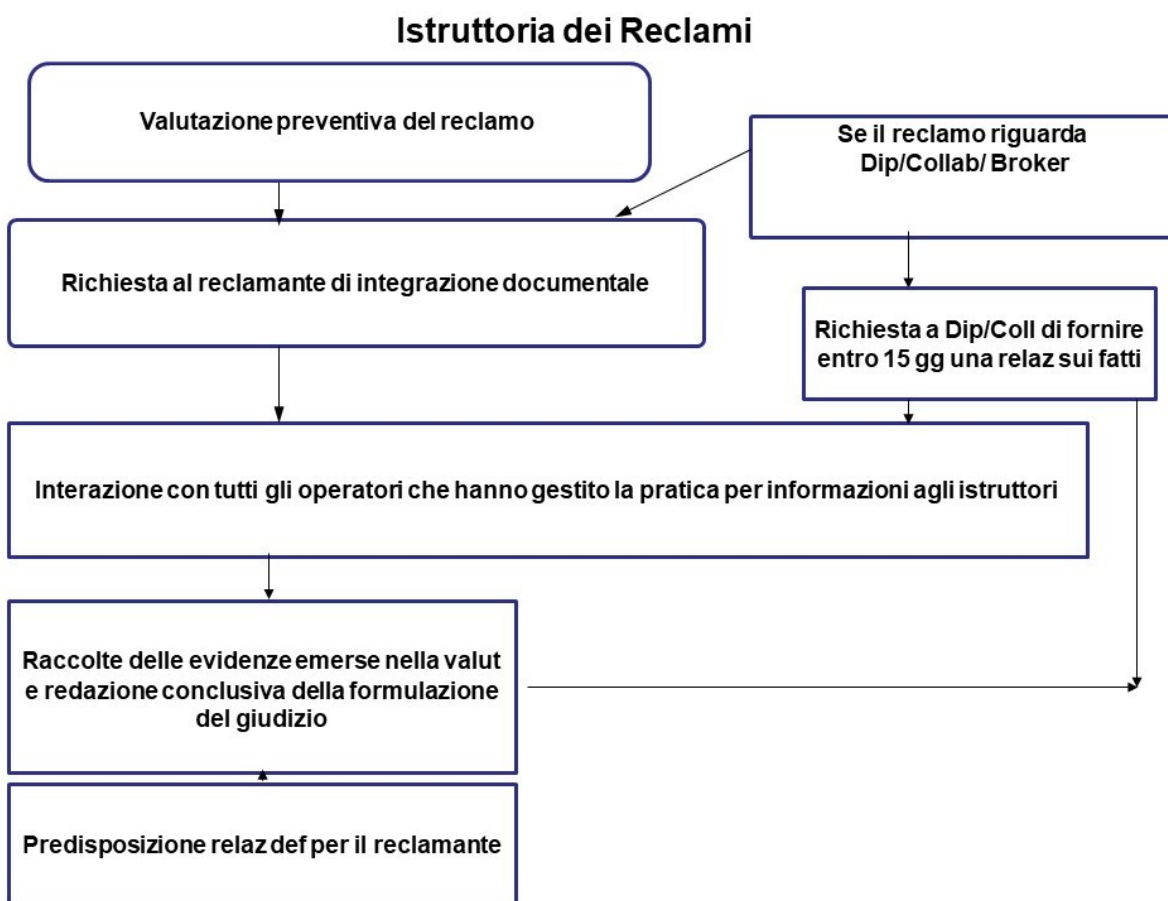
Istruttoria dei Reclami

Valutazione preventiva del reclamo

Se il reclamo riguarda Dip/Collab/ Broker

Richiesta al reclamante di integrazione documentale

Richiesta a Dip/Coll di fornire entro 15 gg una relaz sui fatti

Interazione con tutti gli operatori che hanno gestito la pratica per informazioni agli istruttori

Raccolte delle evidenze emerse nella valut e redazione conclusiva della formulazione del giudizio

Predisposizione relaz def per il reclamante